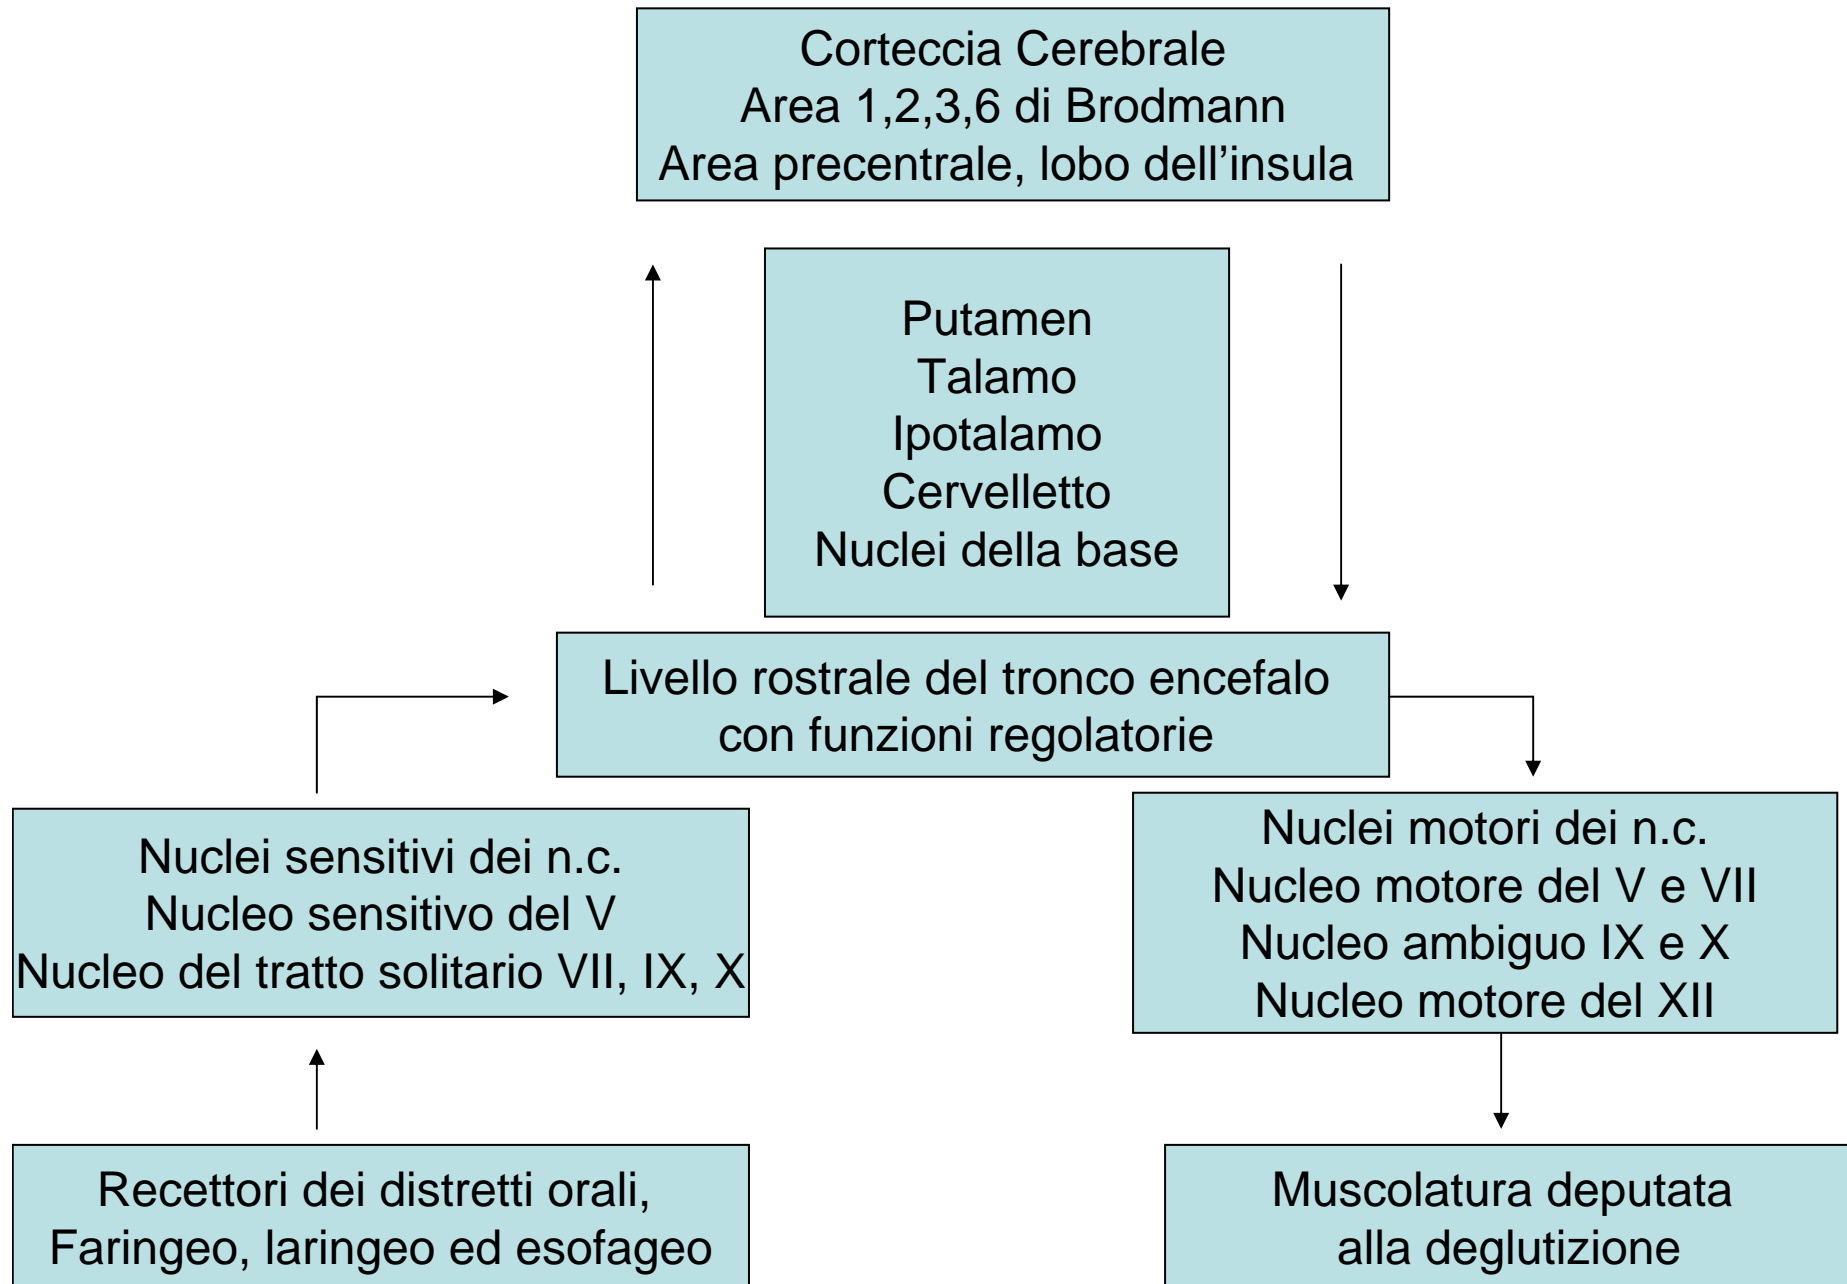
Corteccia Cerebrale
Area 1,2,3,6 di Brodmann
Area precentrale, lobo dell’insula

Putamen
Talamo
Ipotalamo
Cervelletto
Nuclei della base

Livello rostrale del tronco encefalo con funzioni regolatorie

Nuclei sensitivi dei n.c.
Nucleo sensitivo del V
Nucleo del tratto solitario VII, IX, X

Nuclei motori dei n.c.
Nucleo motore del V e VII
Nucleo ambiguo IX e X
Nucleo motore del XII

Recettori dei distretti orali, Faringeo, laringeo ed esofageo

Muscolatura deputata alla deglutizione